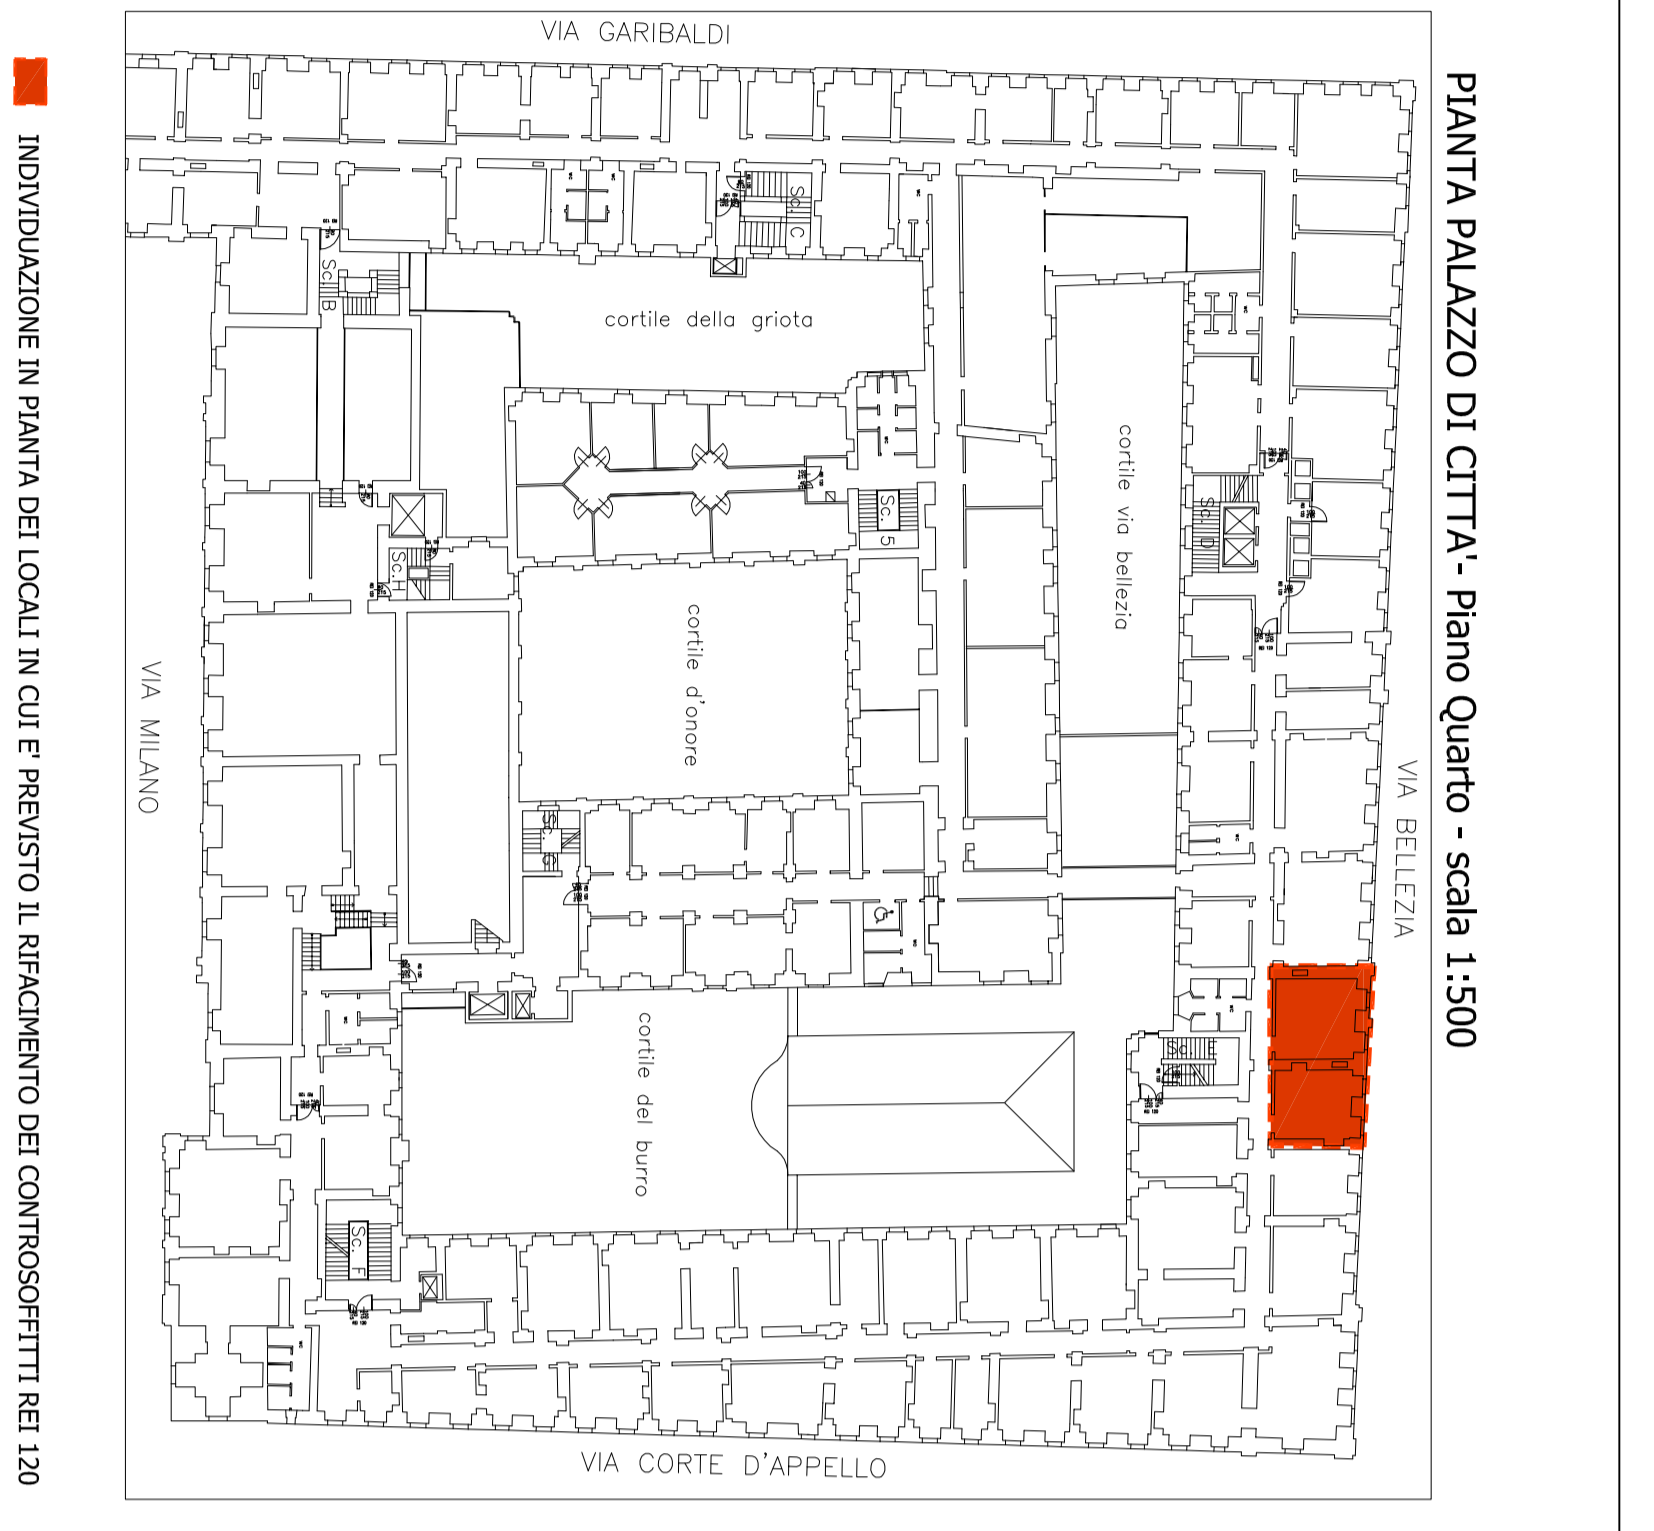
PIANTA PALAZZO DI CITTA'- Piano Quarto - scala 1:500

INDIVIDUAZIONE IN PIANTA DEI LOCALI IN CUI E' PREVISTO IL RIFACIMENTO DEI CONTROSOFFITTI REI 120

VIA GARIBALDI

VIA MILANO

VIA BELLEZIA

VIA CORTE D'APPELLO

cortile della griota

cortile via bellezia

cortile d'onore

cortile del burro

Sc. C

Sc. B

Sc. 5

Sc. I

Sc. D

Sc. E

Sc. F

Sc. G